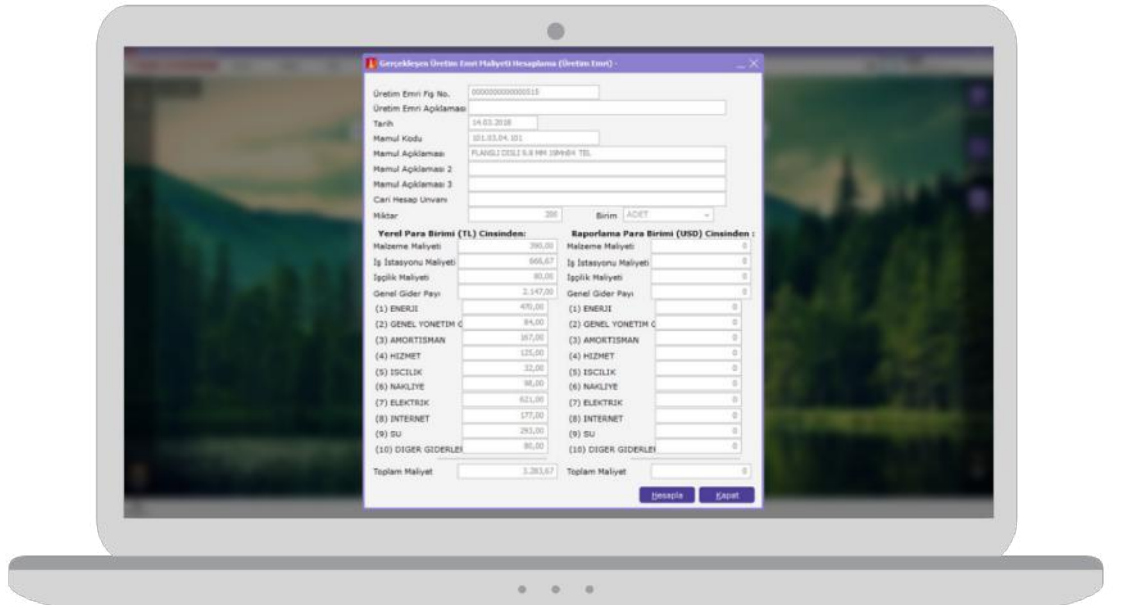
Gerçekleşen Üretim Emri Maliyeti Hesaplama (Üretim Emri) -

Üretim Emri Fiş No. 0000000000000515
Üretim Emri Açıklaması
Tarih 14.03.2018
Mamul Kodu 101.03.04.101
Mamul Açıklaması FLANSLI DISLI 0,8 MM 10MM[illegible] TEL
Mamul Açıklaması 2
Mamul Açıklaması 3
Cari Hesap Unvanı
Miktar 200
Birim ADET

Yerel Para Birimi (TL) Cinsinden:

| | |
|---|---|
| Malzeme Maliyeti | 390,00 |
| İş İstasyonu Maliyeti | 666,67 |
| İşçilik Maliyeti | 80,00 |
| Genel Gider Payı | 2.147,00 |
| (1) ENERJI | 470,00 |
| (2) GENEL YONETIM G | 84,00 |
| (3) AMORTISMAN | 167,00 |
| (4) HIZMET | 125,00 |
| (5) ISCILIK | 32,00 |
| (6) NAKLIYE | 98,00 |
| (7) ELEKTRIK | 621,00 |
| (8) INTERNET | 177,00 |
| (9) SU | 293,00 |
| (10) DIGER GIDERLEI | 80,00 |
| Toplam Maliyet | 3.283,67 |

Raporlama Para Birimi (USD) Cinsinden :

| | |
|---|---|
| Malzeme Maliyeti | 0 |
| İş İstasyonu Maliyeti | 0 |
| İşçilik Maliyeti | 0 |
| Genel Gider Payı | 0 |
| (1) ENERJI | 0 |
| (2) GENEL YONETIM G | 0 |
| (3) AMORTISMAN | 0 |
| (4) HIZMET | 0 |
| (5) ISCILIK | 0 |
| (6) NAKLIYE | 0 |
| (7) ELEKTRIK | 0 |
| (8) INTERNET | 0 |
| (9) SU | 0 |
| (10) DIGER GIDERLEI | 0 |
| Toplam Maliyet | 0 |

Hesapla Kapat